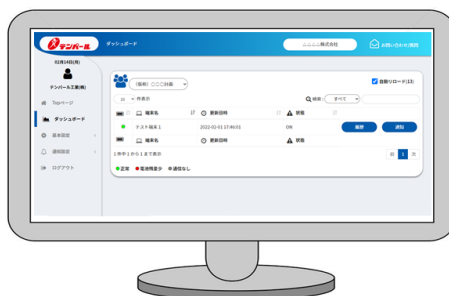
テンパール　ダッシュボード　△△△△株式会社　お問い合わせ履歴

01月14日(月)
テンパール工業(株)
Topページ
ダッシュボード
基本設定
通報設定
ログアウト

(仮称) ○○○計画
自動リロード(15)
10 件表示
検索: すべて
端末名　更新日時　状態
テスト端末1　2022-02-03 17:46:01　OK　履歴　通知
端末名　更新日時　状態
1件中 1から1まで表示
1
● 正常 ● 電池残量少 ● 通信なし